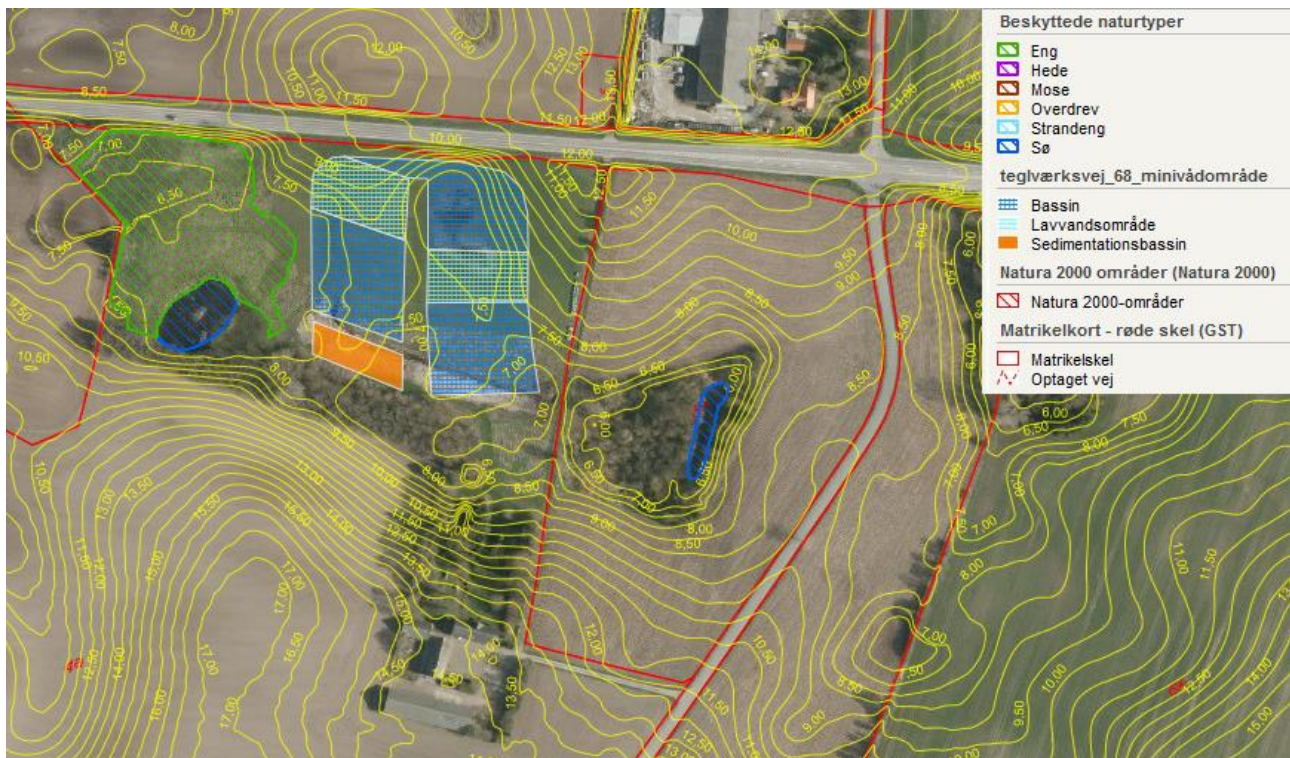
Beskyttede naturtyper
Eng
Hede
Mose
Overdrev
Strandeng
Sø
teglværksvej_68_minivådområde
Bassin
Lavvandsområde
Sedimentationsbassin
Natura 2000 områder (Natura 2000)
Natura 2000-områder
Matrikelkort - røde skel (GST)
Matrikelskel
Optaget vej

8,00
7,50
8,50
10,50
11,00
11,50
12,00
12,50
13,00
10,00
9,50
9,00
7,00
8,50
7,50
6,50
6,00
7,50
9,50
10,50
13,00
13,50
14,00
15,00
16,00
16,50
17,00
12,00
11,50
10,00
9,00
8,00
7,00
6,50
8,50
9,50
10,00
11,00
11,50
12,50
14,00
15,00